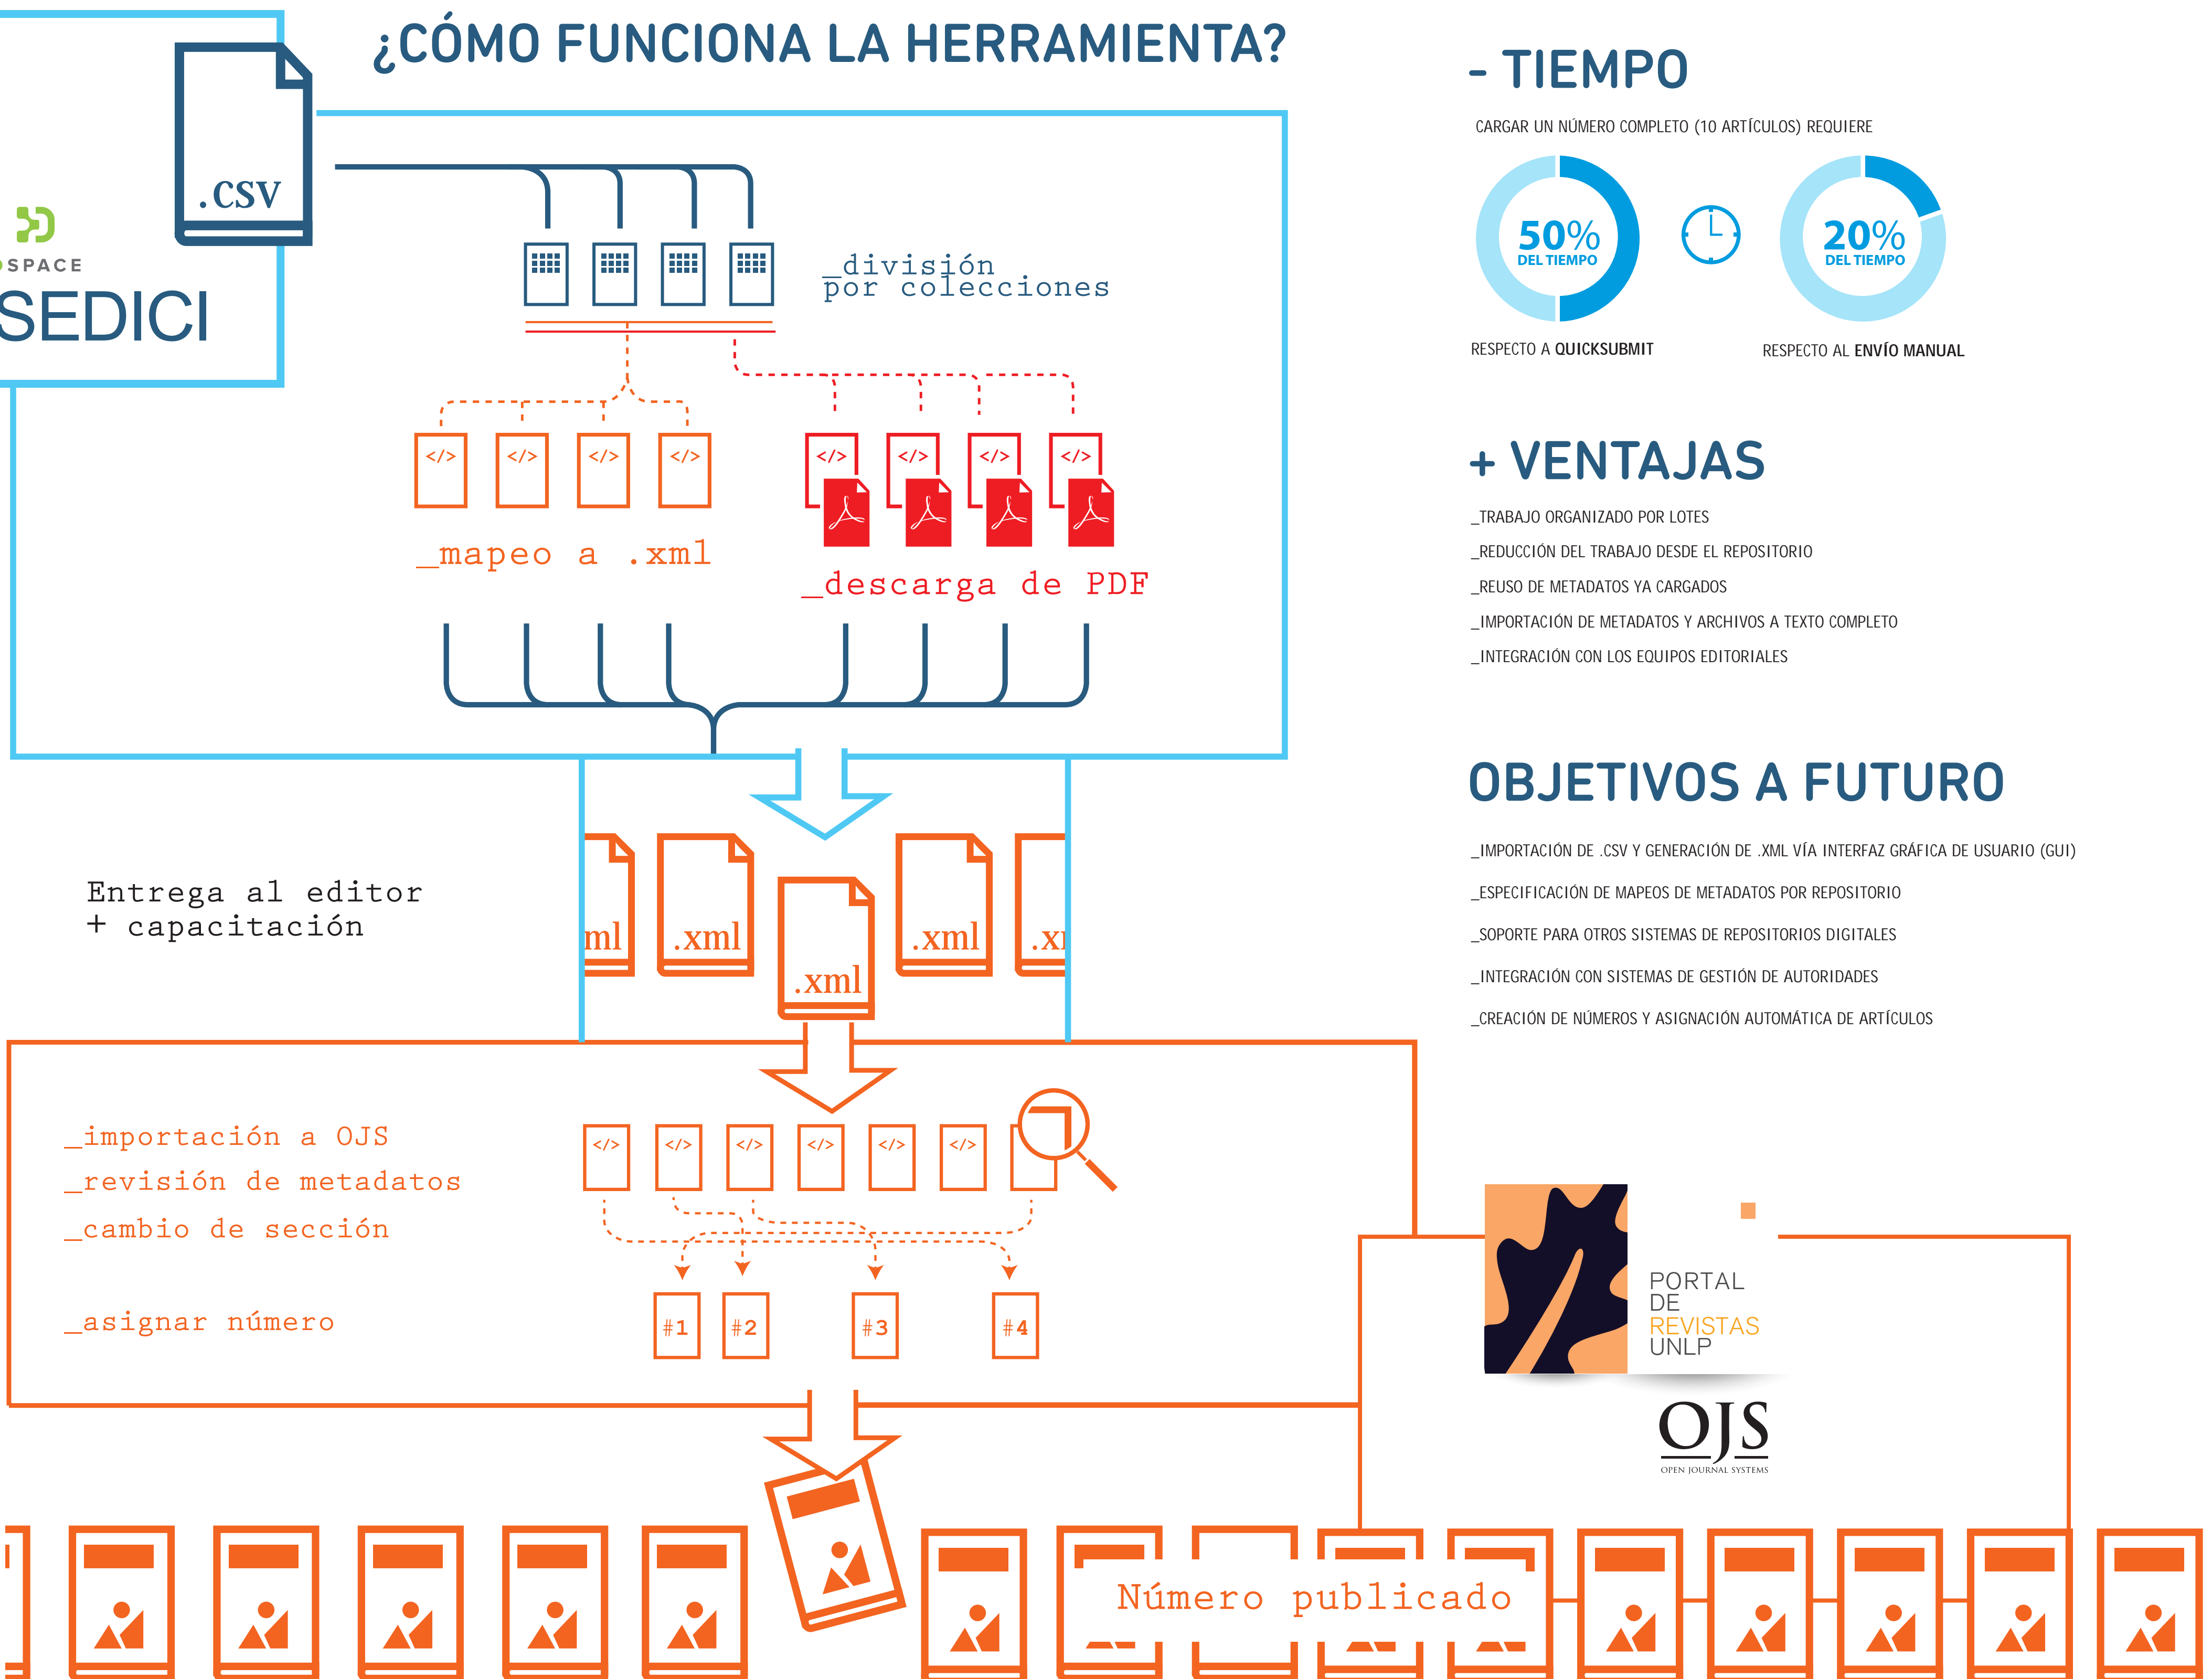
¿CÓMO FUNCIONA LA HERRAMIENTA?

.CSV

SPACE
SEDICI

_división por colecciones

</> </> </> </>
_mapeo a .xml

</> </> </> </>
_descarga de PDF

Entrega al editor
+ capacitación

ml .xml .xml .xml .x

_importación a OJS
_revisión de metadatos
_cambio de sección

_asignar número

</> </> </> </> </> </>

#1 #2 #3 #4

PORTAL DE REVISTAS UNLP

OJS
OPEN JOURNAL SYSTEMS

Número publicado

- TIEMPO

CARGAR UN NÚMERO COMPLETO (10 ARTÍCULOS) REQUIERE

50% DEL TIEMPO
RESPECTO A QUICKSUBMIT

20% DEL TIEMPO
RESPECTO AL ENVÍO MANUAL

+ VENTAJAS

_TRABAJO ORGANIZADO POR LOTES
_REDUCCIÓN DEL TRABAJO DESDE EL REPOSITORIO
_REUSO DE METADATOS YA CARGADOS
_IMPORTACIÓN DE METADATOS Y ARCHIVOS A TEXTO COMPLETO
_INTEGRACIÓN CON LOS EQUIPOS EDITORIALES

OBJETIVOS A FUTURO

_IMPORTACIÓN DE .CSV Y GENERACIÓN DE .XML VÍA INTERFAZ GRÁFICA DE USUARIO (GUI)
_ESPECIFICACIÓN DE MAPEOS DE METADATOS POR REPOSITORIO
_SOPORTE PARA OTROS SISTEMAS DE REPOSITORIOS DIGITALES
_INTEGRACIÓN CON SISTEMAS DE GESTIÓN DE AUTORIDADES
_CREACIÓN DE NÚMEROS Y ASIGNACIÓN AUTOMÁTICA DE ARTÍCULOS